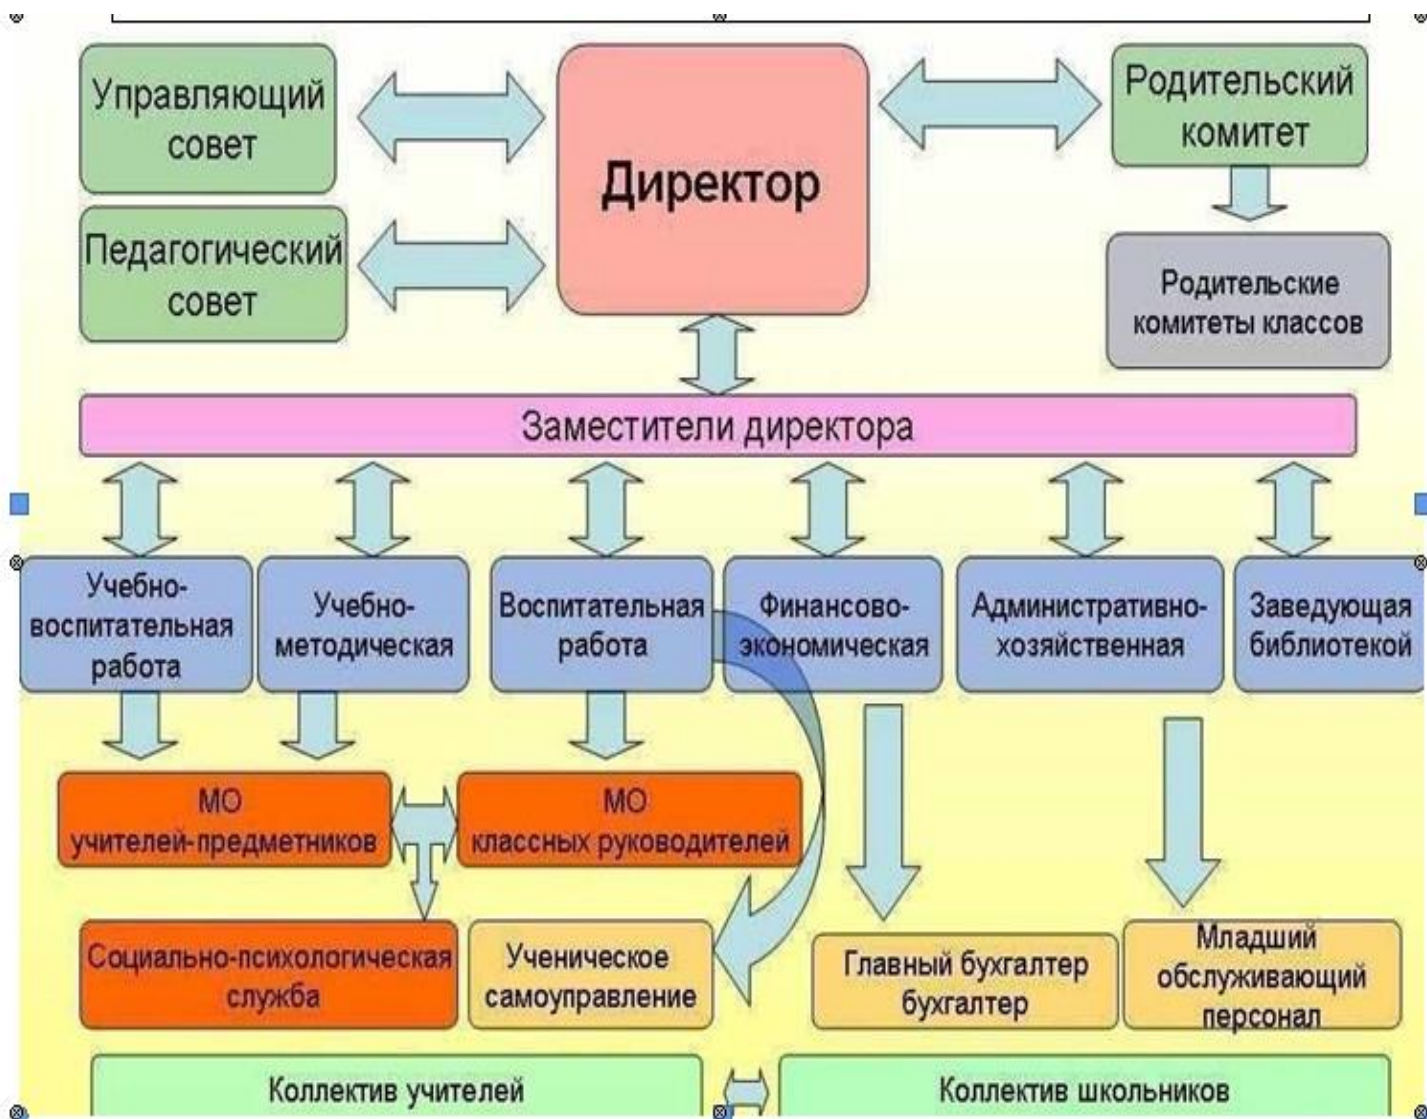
Управляющий совет

Директор

Родительский комитет

Педагогический совет

Родительские комитеты классов

Заместители директора

Учебно-воспитательная работа

Учебно-методическая

Воспитательная работа

Финансово-экономическая

Административно-хозяйственная

Заведующая библиотекой

МО учителей-предметников

МО классных руководителей

Социально-психологическая служба

Ученическое самоуправление

Главный бухгалтер бухгалтер

Младший обслуживающий персонал

Коллектив учителей

Коллектив школьников